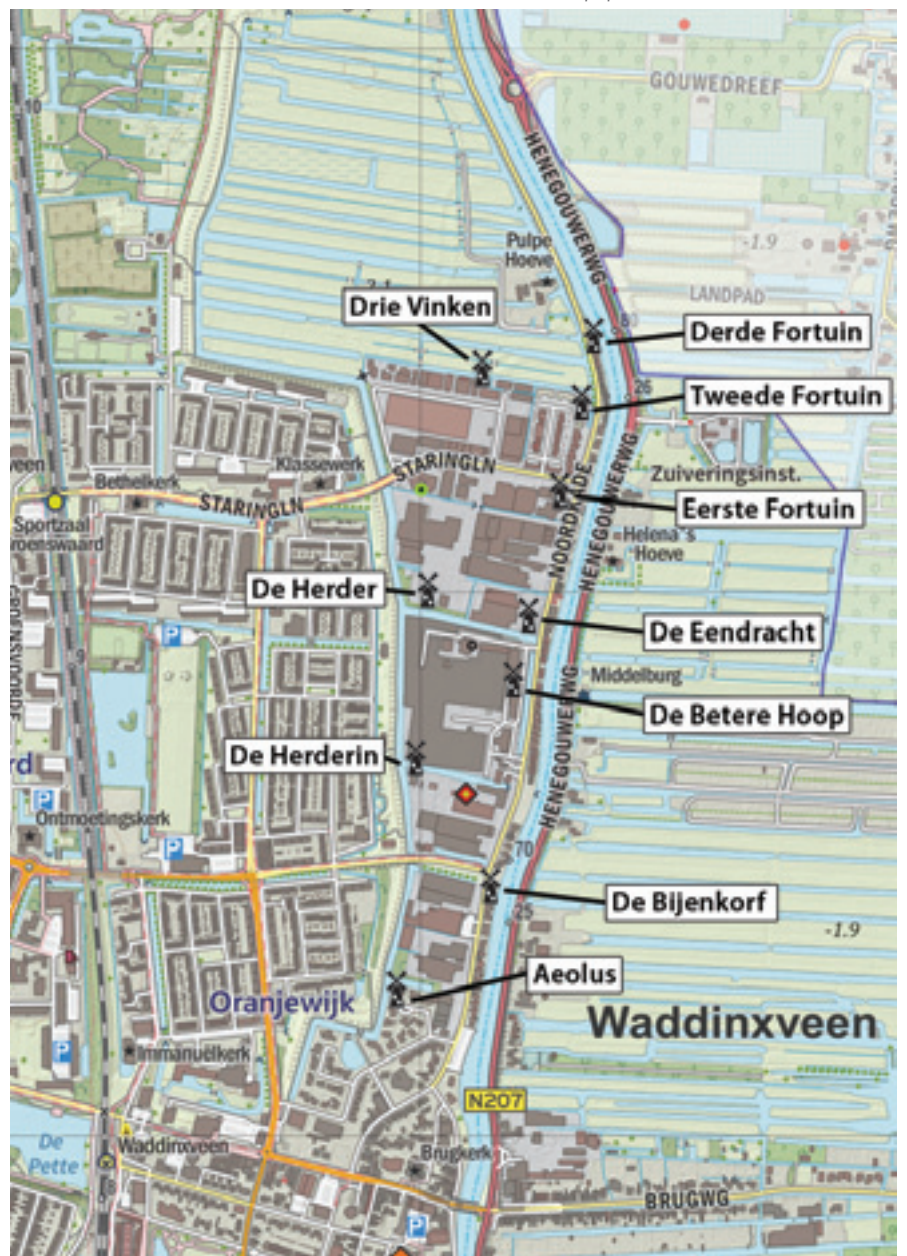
10
GOUWEDREEF
HENEGOUWERWG
-1.9
Pulpe Hoeve
LANDPAD
Drie Vinken
Derde Fortuin
80
26
Tweede Fortuin
veen
Bethelkerk
Klassewerk
STARINGLN
STARINGLN
Zuiveringsinst.
Eerste Fortuin
Sportzaal roenswaard
NOORDKADE
HENEGOUWERWG
Helena's Hoeve
De Herder
De Eendracht
Middelburg
De Betere Hoop
rd
De Herderin
Ontmoetingskerk
HENEGOUWERWG
70
De Bijenkorf
25
-1.9
Aeolus
Oranjewijk
Waddinxveen
Immanuelkerk
N207
De Pette
Waddinxveen
Brugkerk
BRUGWG